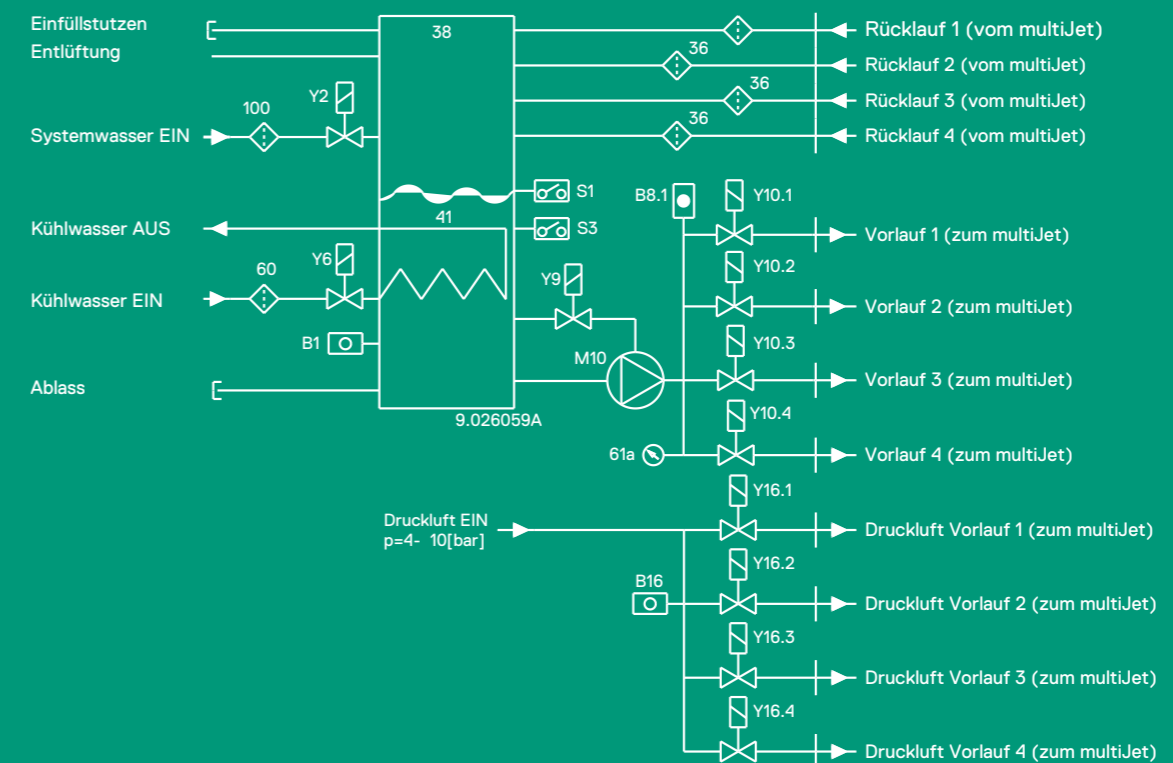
Einfüllstutzen
Entlüftung
38
Rücklauf 1 (vom multiJet)
36
Rücklauf 2 (vom multiJet)
36
Rücklauf 3 (vom multiJet)
36
Rücklauf 4 (vom multiJet)
100
Y2
Systemwasser EIN
S1
B8.1
Y10.1
Kühlwasser AUS
41
S3
Vorlauf 1 (zum multiJet)
Y10.2
Y6
60
Y9
Kühlwasser EIN
Vorlauf 2 (zum multiJet)
B1
M10
Y10.3
Ablass
Vorlauf 3 (zum multiJet)
9.026059A
Y10.4
61a
Vorlauf 4 (zum multiJet)
Y16.1
Druckluft EIN
p=4- 10[bar]
Druckluft Vorlauf 1 (zum multiJet)
Y16.2
B16
Druckluft Vorlauf 2 (zum multiJet)
Y16.3
Druckluft Vorlauf 3 (zum multiJet)
Y16.4
Druckluft Vorlauf 4 (zum multiJet)